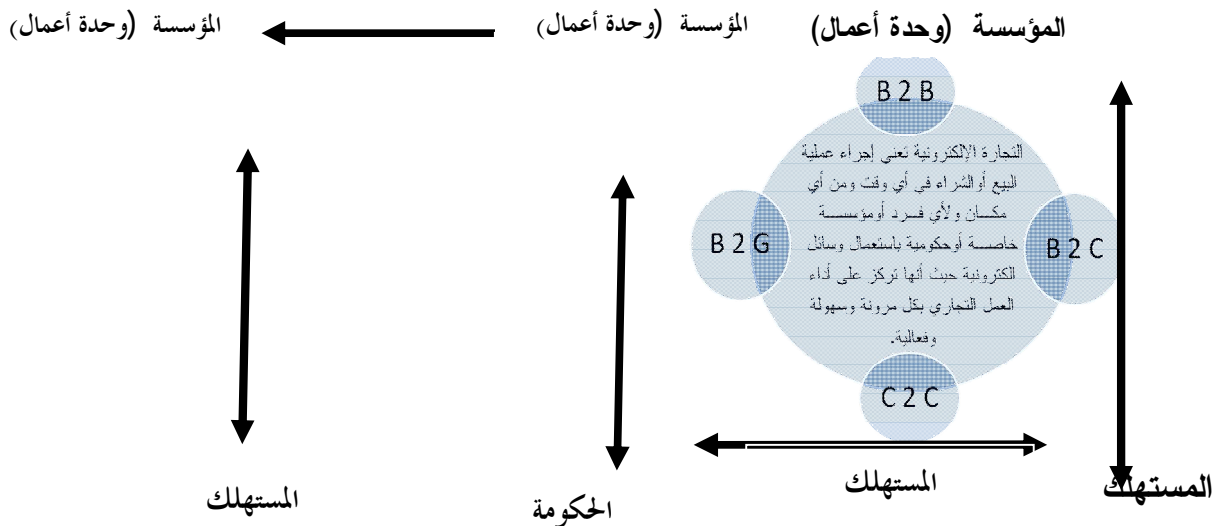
المؤسسة (وحدة أعمال)

المؤسسة (وحدة أعمال)

المؤسسة (وحدة أعمال)

B 2 B

التجارة الإلكترونية تعني إجراء عملية البيع أو الشراء في أي وقت ومن أي مكان ولأي فرد أو مؤسسة خاصة أو حكومية باستعمال وسائل الكترونية حيث أنها تركز على أداء العمل التجاري بكل مرونة وسهولة وفعالية.

B 2 G

B 2 C

C 2 C

المستهلك

الحكومة

المستهلك

المستهلك